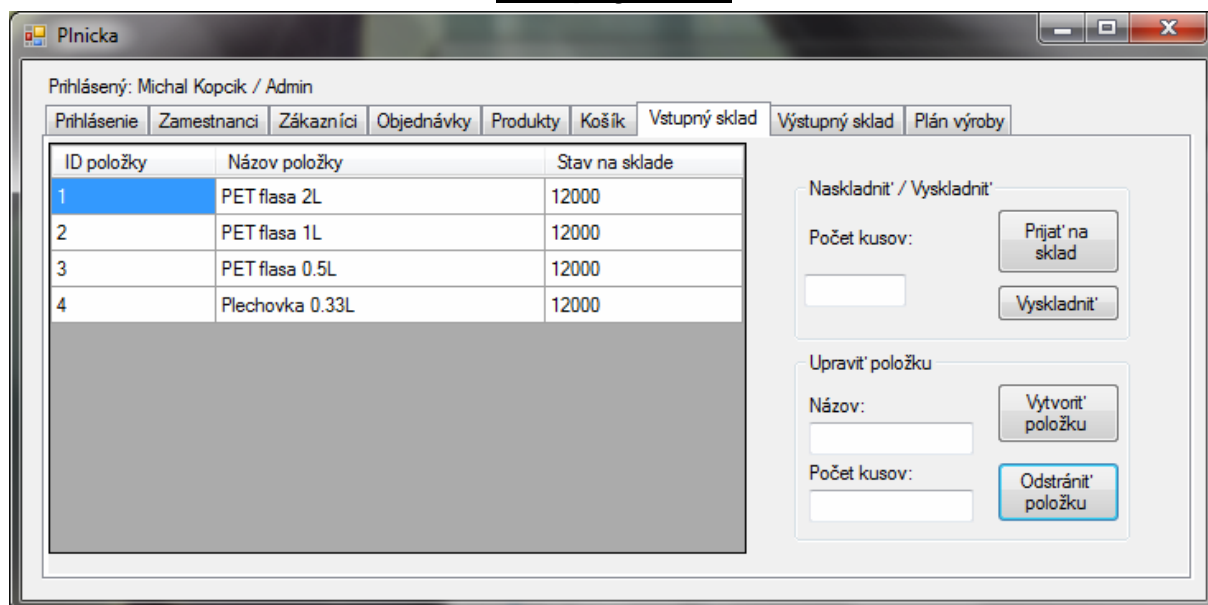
Plnicka

Prihlásený: Michal Kopcik / Admin

Prihlásenie | Zamestnanci | Zákazníci | Objednávky | Produkty | Košík | Vstupný sklad | Výstupný sklad | Plán výroby

| ID položky | Názov položky | Stav na sklade |
|---|---|---|
| 1 | PET flasa 2L | 12000 |
| 2 | PET flasa 1L | 12000 |
| 3 | PET flasa 0.5L | 12000 |
| 4 | Plechovka 0.33L | 12000 |

Naskladnit' / Vyskladnit'

Počet kusov:

Prijat' na sklad

Vyskladnit'

Upravit' položku

Názov:

Vytvorit' položku

Počet kusov:

Odstránit' položku